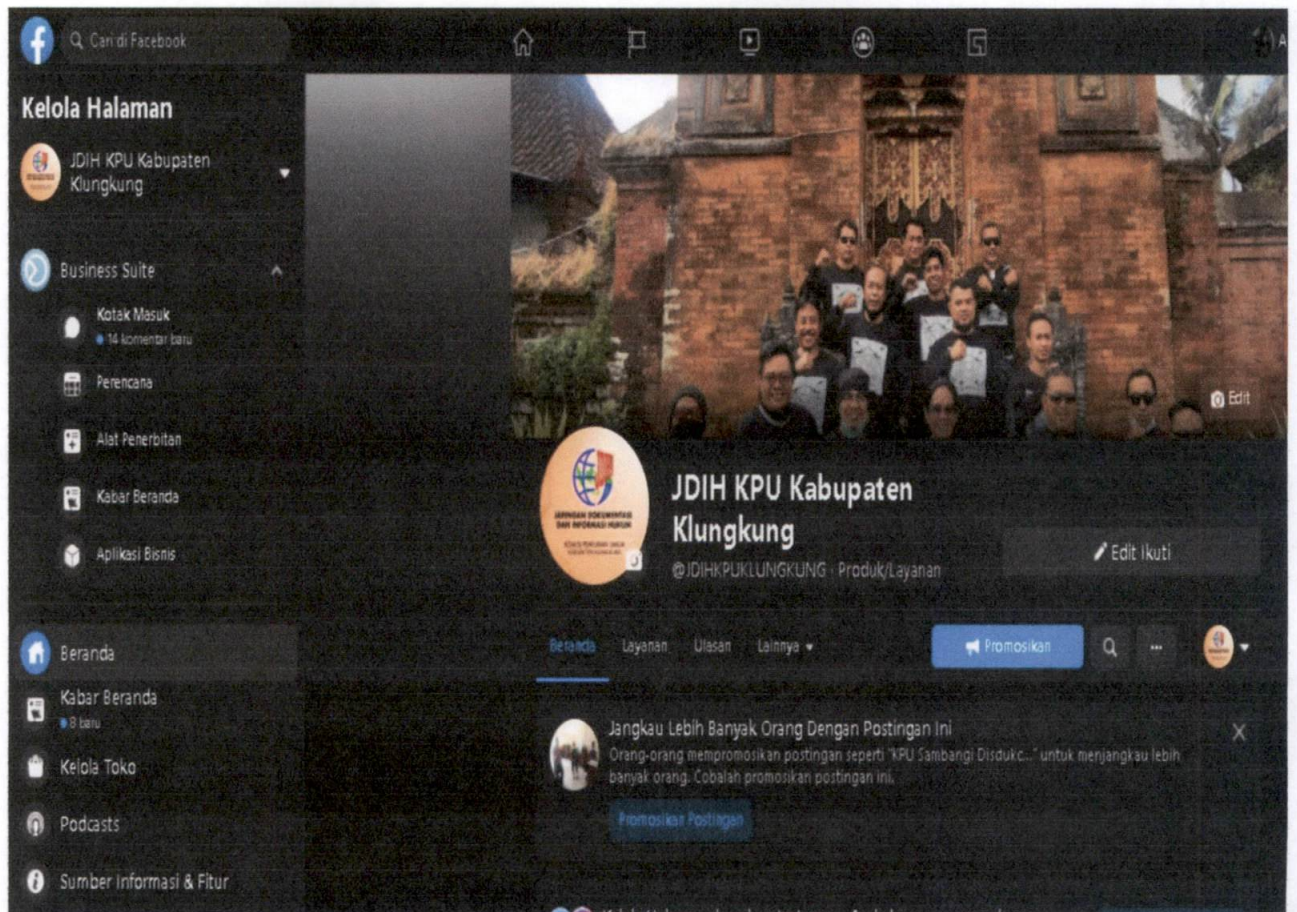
Cari di Facebook

Kelola Halaman

JDIH KPU Kabupaten Klungkung

Business Suite

Kotak Masuk
14 komentar baru

Perencana

Alat Penerbitan

Kabar Beranda

Aplikasi Bisnis

Beranda

Kabar Beranda
8 baru

Kelola Toko

Podcasts

Sumber Informasi & Fitur

Edit

JDIH KPU Kabupaten Klungkung
@JDIHKPUKLUNGKUNG · Produk/Layanan

Edit Ikuti

Beranda Layanan Ulasan Lainnya

Promosikan

Jangkau Lebih Banyak Orang Dengan Postingan Ini
Orang-orang mempromosikan postingan seperti "KPU Sambangi Disdukc..." untuk menjangkau lebih banyak orang. Cobalah promosikan postingan ini.

Promosikan Postingan